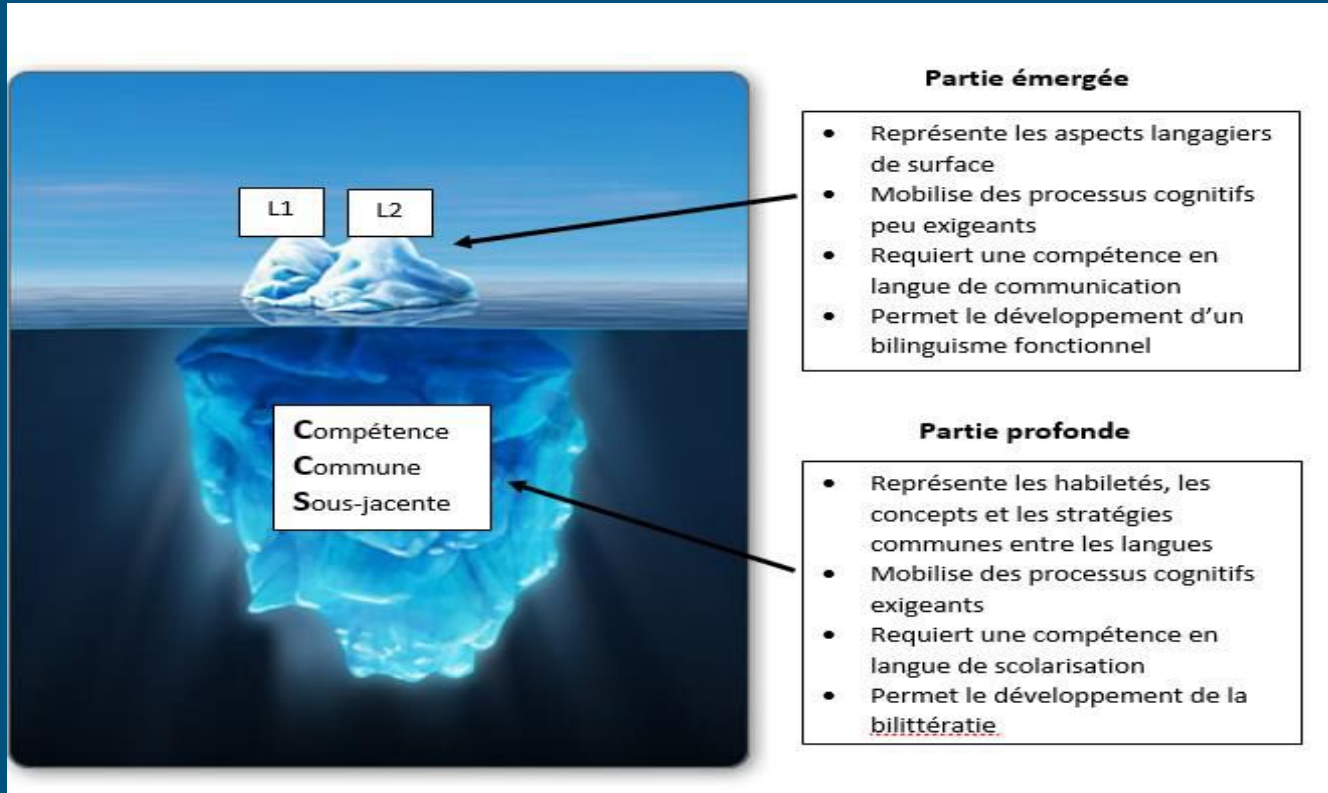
L1

L2

Compétence
Commune
Sous-jacente

Partie émergée

- Représente les aspects langagiers de surface
- Mobilise des processus cognitifs peu exigeants
- Requiert une compétence en langue de communication
- Permet le développement d'un bilinguisme fonctionnel

Partie profonde

- Représente les habiletés, les concepts et les stratégies communes entre les langues
- Mobilise des processus cognitifs exigeants
- Requiert une compétence en langue de scolarisation
- Permet le développement de la bilittératie